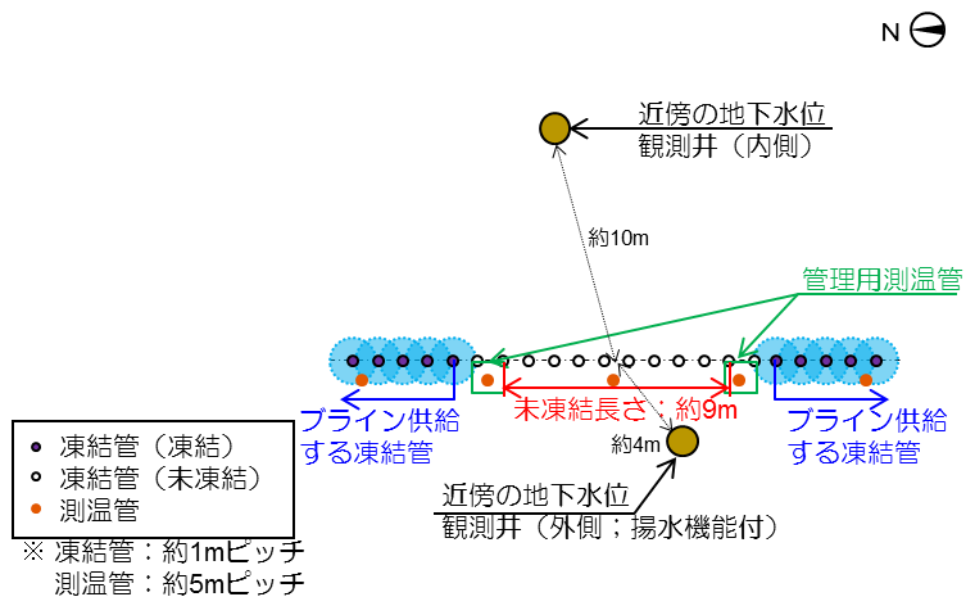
N

近傍の地下水位
観測井（内側）

約10m

管理用測温管

プライン供給
する凍結管

未凍結長さ：約9m

プライン供給
する凍結管

約4m

近傍の地下水位
観測井（外側；揚水機能付）

凍結管（凍結）
凍結管（未凍結）
測温管

※ 凍結管：約1mピッチ
測温管：約5mピッチ